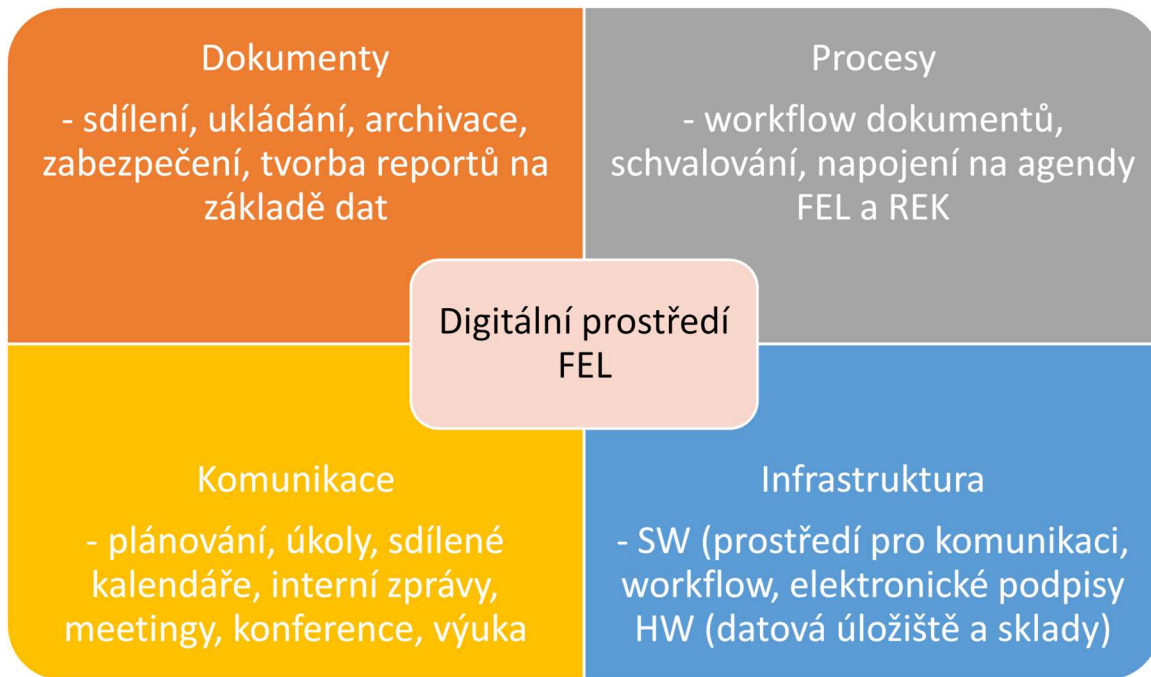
Dokumenty

- sdílení, ukládání, archivace, zabezpečení, tvorba reportů na základě dat

Procesy

- workflow dokumentů, schvalování, napojení na agendy FEL a REK

Digitální prostředí FEL

Komunikace

- plánování, úkoly, sdílené kalendáře, interní zprávy, meetingy, konference, výuka

Infrastruktura

- SW (prostředí pro komunikaci, workflow, elektronické podpisy HW (datová úložiště a sklady)